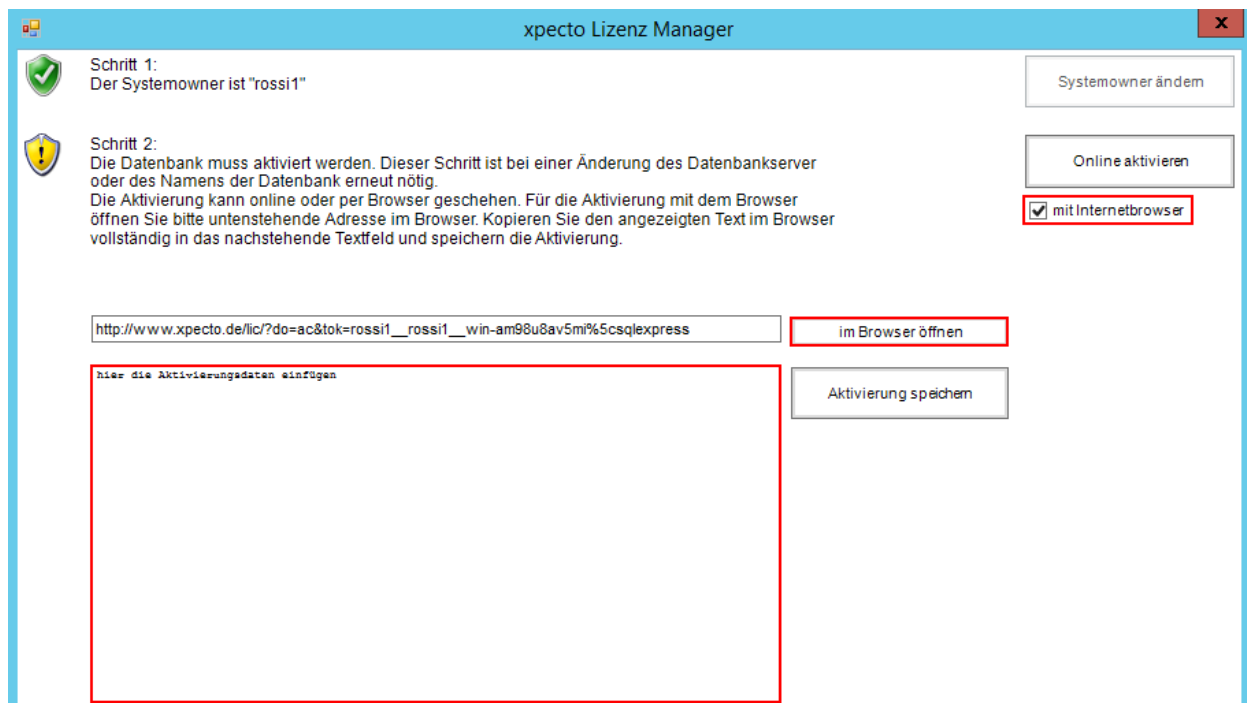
xpecto Lizenz Manager

x

Schritt 1:
Der Systemowner ist "rossi1"

Systemowner ändern

Schritt 2:
Die Datenbank muss aktiviert werden. Dieser Schritt ist bei einer Änderung des Datenbankserver oder des Namens der Datenbank erneut nötig.
Die Aktivierung kann online oder per Browser geschehen. Für die Aktivierung mit dem Browser öffnen Sie bitte untenstehende Adresse im Browser. Kopieren Sie den angezeigten Text im Browser vollständig in das nachstehende Textfeld und speichern die Aktivierung.

Online aktivieren

mit Internetbrowser

http://www.xpecto.de/lic/?do=ac&tok=rossi1__rossi1__win-am98u8av5mi%5csqlexpress

im Browser öffnen

hier die Aktivierungsdaten einfügen

Aktivierung speichern